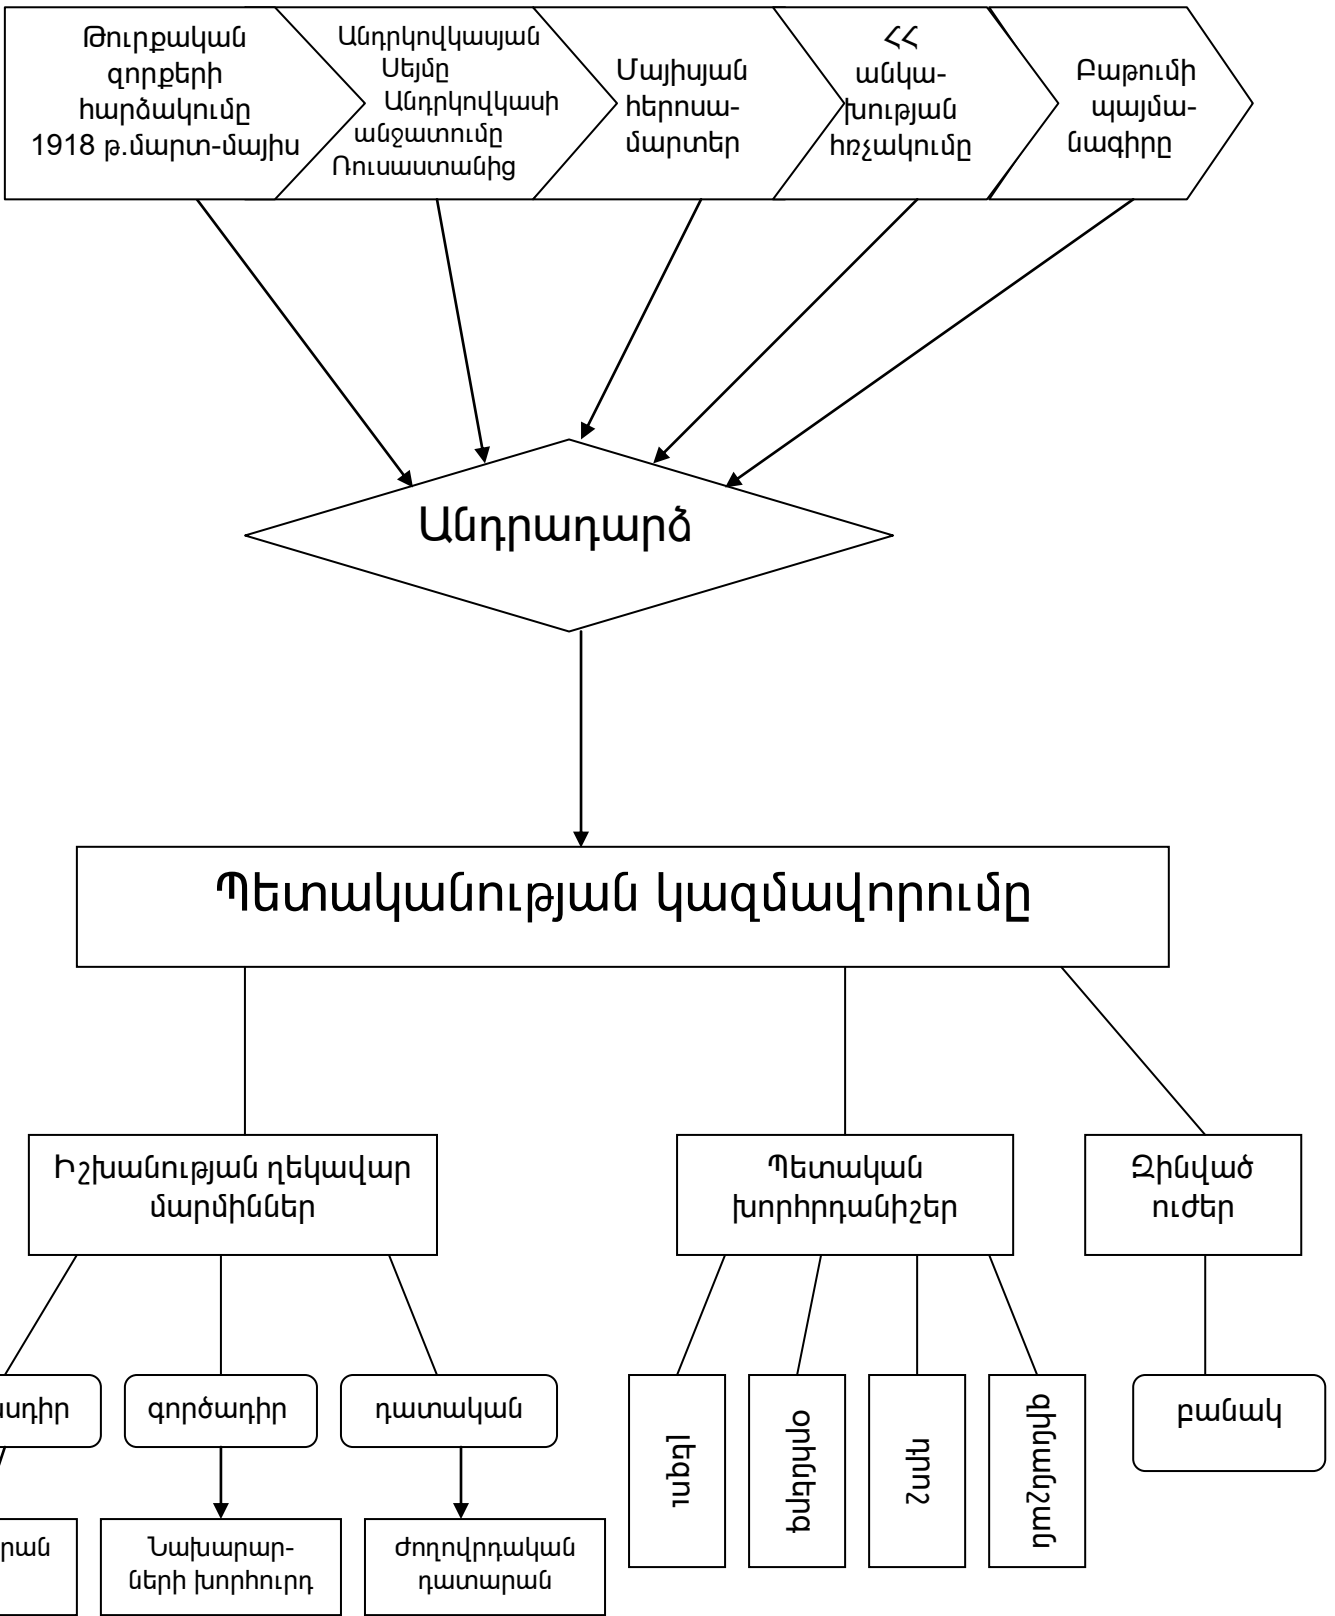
Թուրքական զորքերի հարձակումը 1918 թ.մարտ-մայիս

Անդրկովկասյան Սեյմը Անդրկովկասի անջատումը Ռուսաստանից

Մայիսյան հերոսամարտեր

ՀՀ անկախության հռչակումը

Բաթումի պայմանագիրը

Անդրադարձ

Պետականության կազմավորումը

Իշխանության ղեկավար մարմիններ

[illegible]ադիր

գործադիր

դատական

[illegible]րան

Նախարարների խորհուրդ

Ժողովրդական դատարան

Պետական խորհրդանիշեր

լեզու

դրոշակ

հիմն

զինանշան

Զինված ուժեր

բանակ